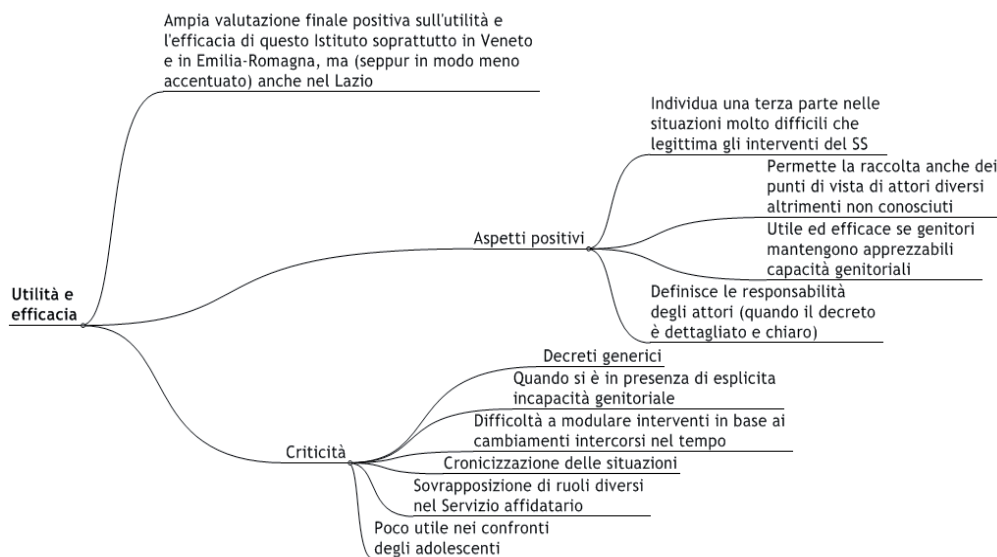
Utilità e efficacia

Ampia valutazione finale positiva sull'utilità e l'efficacia di questo Istituto soprattutto in Veneto e in Emilia-Romagna, ma (seppur in modo meno accentuato) anche nel Lazio

Aspetti positivi

Individua una terza parte nelle situazioni molto difficili che legittima gli interventi del SS

Permette la raccolta anche dei punti di vista di attori diversi altrimenti non conosciuti

Utile ed efficace se genitori mantengono apprezzabili capacità genitoriali

Definisce le responsabilità degli attori (quando il decreto è dettagliato e chiaro)

Criticità

Decreti generici

Quando si è in presenza di esplicita incapacità genitoriale

Difficoltà a modulare interventi in base ai cambiamenti intercorsi nel tempo

Cronicizzazione delle situazioni

Sovrapposizione di ruoli diversi nel Servizio affidatario

Poco utile nei confronti degli adolescenti